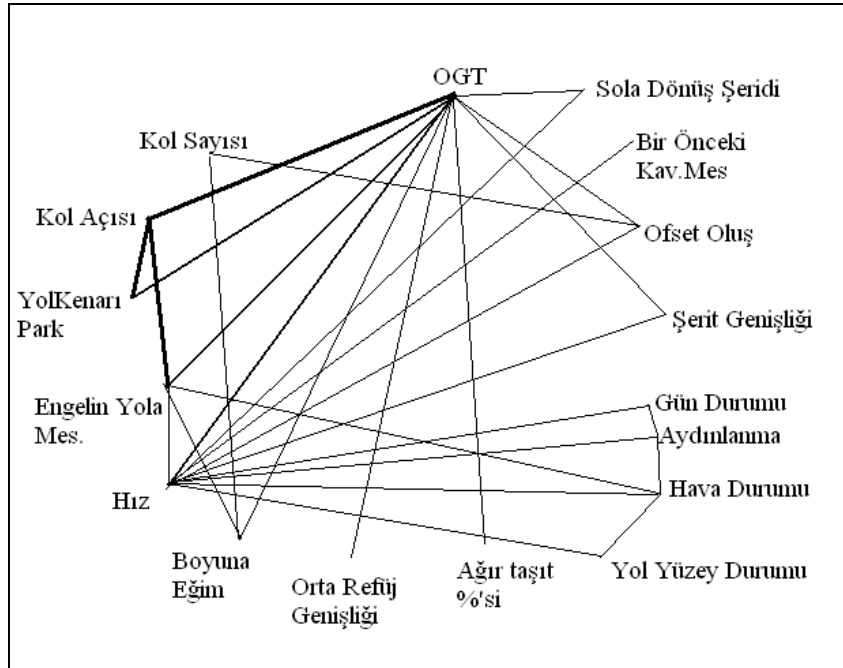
OGT

Sola Dönüş Şeridi

Kol Sayısı

Bir Önceki Kav.Mes

Kol Açısı

Ofset Oluş

YolKenarı Park

Şerit Genişliği

Engelin Yola Mes.

Gün Durumu

Aydınlanma

Hız

Hava Durumu

Boyuna Eğim

Orta Refüj Genişliği

Ağır taşıt %'si

Yol Yüzey Durumu